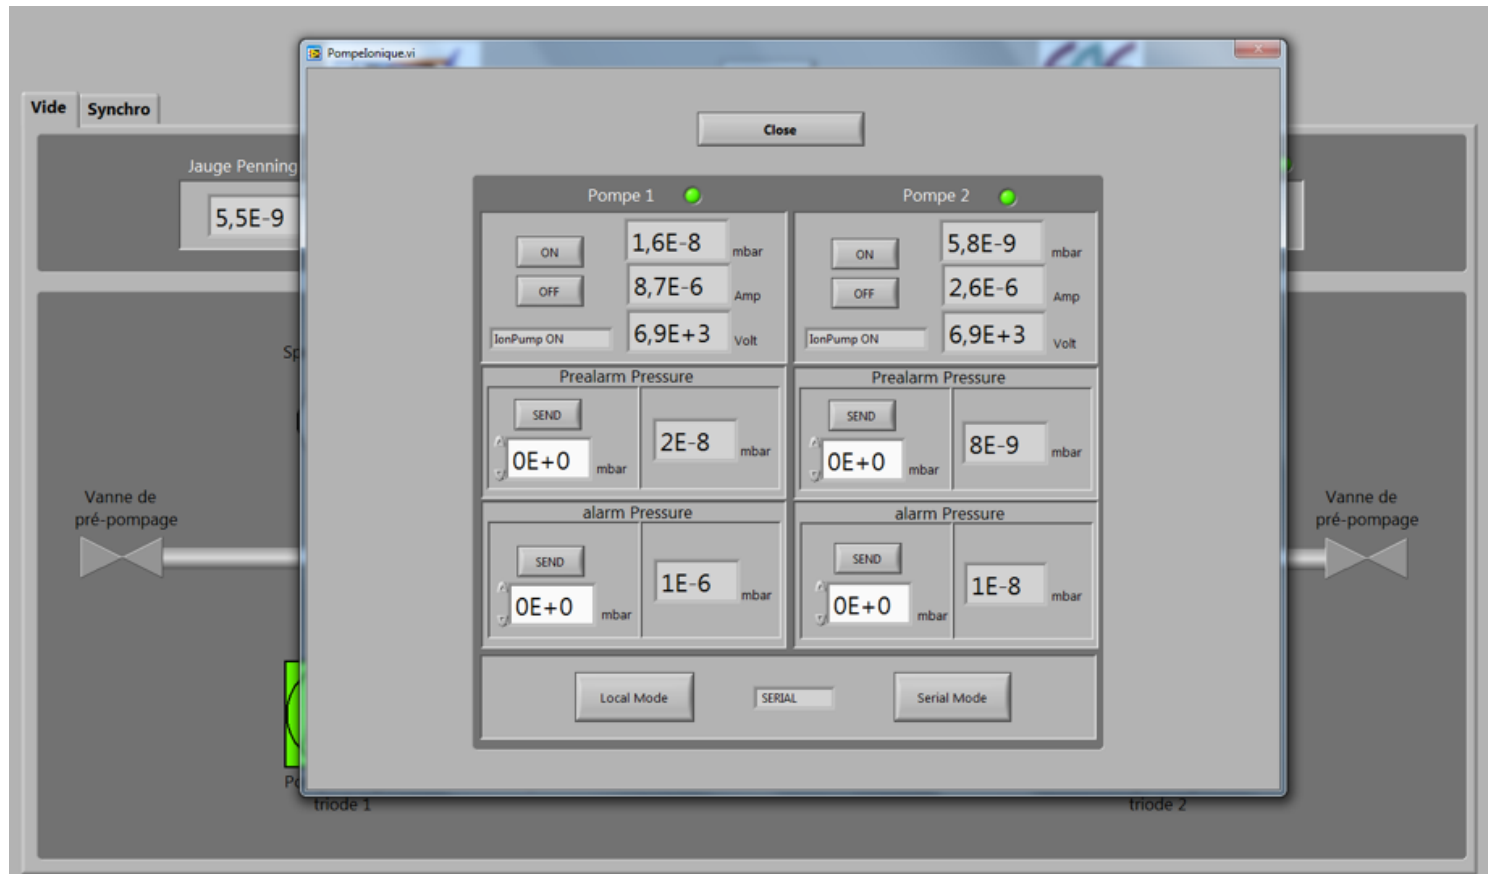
Vide | Synchro

Jauge Penning
5,5E-9

Vanne de pré-pompage

Vanne de pré-pompage

triode 1

triode 2

Pompelonique.vi

Close

Pompe 1

ON
OFF
1,6E-8 mbar
8,7E-6 Amp
6,9E+3 Volt
IonPump ON

Prealarm Pressure
SEND
0E+0 mbar
2E-8 mbar

alarm Pressure
SEND
0E+0 mbar
1E-6 mbar

Pompe 2

ON
OFF
5,8E-9 mbar
2,6E-6 Amp
6,9E+3 Volt
IonPump ON

Prealarm Pressure
SEND
0E+0 mbar
8E-9 mbar

alarm Pressure
SEND
0E+0 mbar
1E-8 mbar

Local Mode
SERIAL
Serial Mode